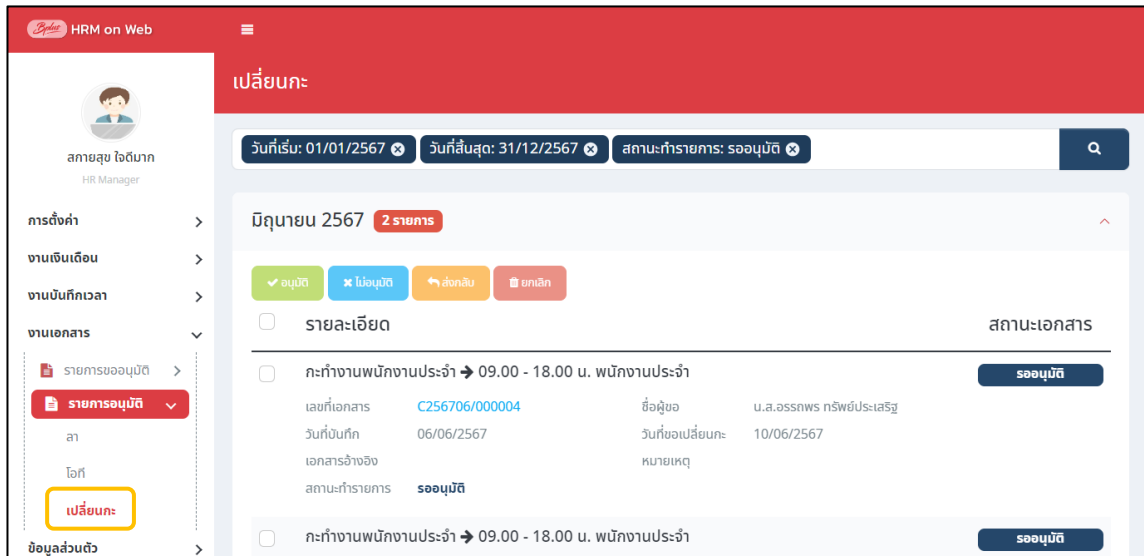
Bplus HRM on Web

เปลี่ยนกะ

สถายสุข ใจดีมาก
HR Manager

การตั้งค่า
งานเงินเดือน
งานบันทึกเวลา
งานเอกสาร
รายการขออนุมัติ
รายการอนุมัติ
ลา
โอที
เปลี่ยนกะ
ข้อมูลส่วนตัว

วันที่เริ่ม: 01/01/2567 วันที่สิ้นสุด: 31/12/2567 สถานะทำรายการ: รออนุมัติ

มิถุนายน 2567 2 รายการ

อนุมัติ ไม่อนุมัติ ส่งกลับ ยกเลิก

รายละเอียด สถานะเอกสาร

กะทำงานพนักงานประจำ → 09.00 - 18.00 น. พนักงานประจำ รออนุมัติ

เลขที่เอกสาร C256706/000004 ชื่อผู้ขอ น.ส.อรรถพร ทรัพย์ประเสริฐ
วันที่บันทึก 06/06/2567 วันที่ขอเปลี่ยนกะ 10/06/2567
เอกสารอ้างอิง หมายเหตุ
สถานะทำรายการ รออนุมัติ

กะทำงานพนักงานประจำ → 09.00 - 18.00 น. พนักงานประจำ รออนุมัติ